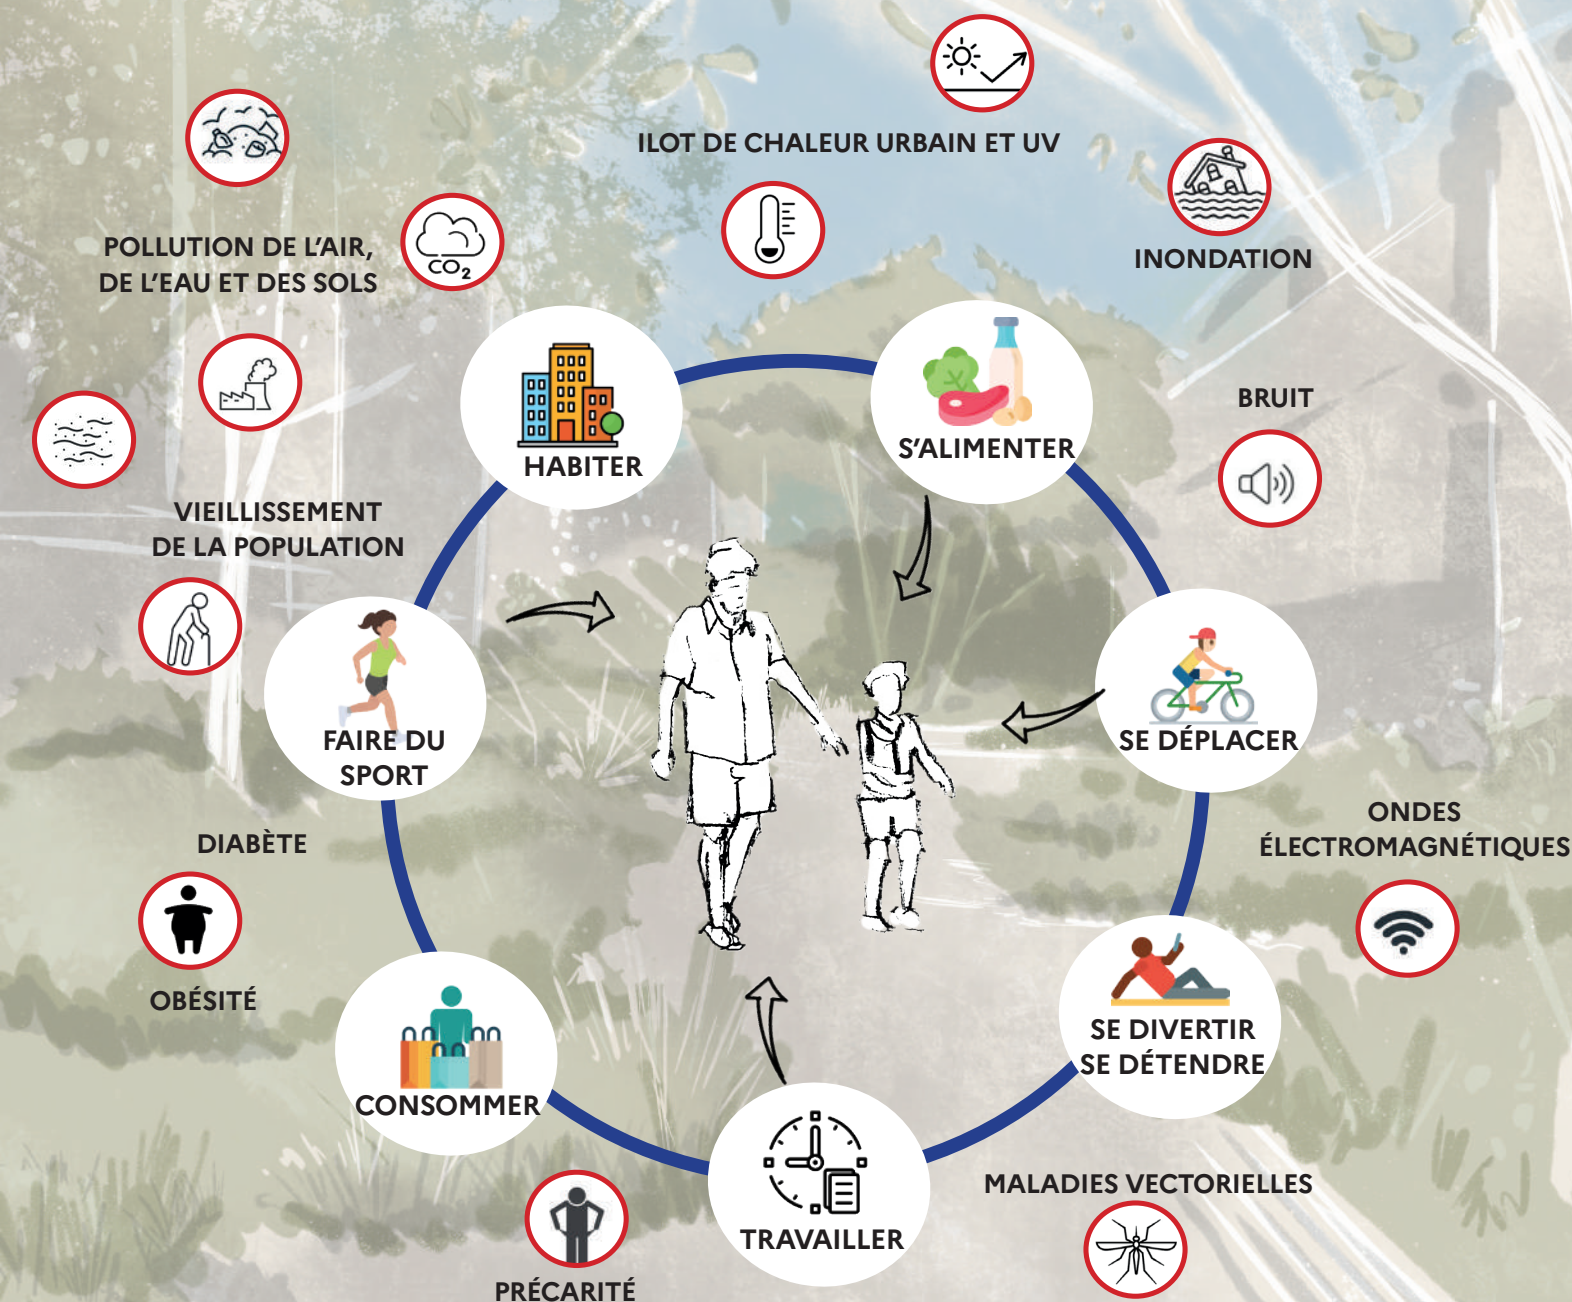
ILOT DE CHALEUR URBAIN ET UV

POLLUTION DE L'AIR, DE L'EAU ET DES SOLS

$CO_2$

INONDATION

HABITER

S'ALIMENTER

BRUIT

VIEILLISSEMENT DE LA POPULATION

FAIRE DU SPORT

SE DÉPLACER

ONDES ÉLECTROMAGNÉTIQUES

DIABÈTE

OBÉSITÉ

SE DIVERTIR SE DÉTENDRE

CONSOMMER

TRAVAILLER

MALADIES VECTORIELLES

PRÉCARITÉ